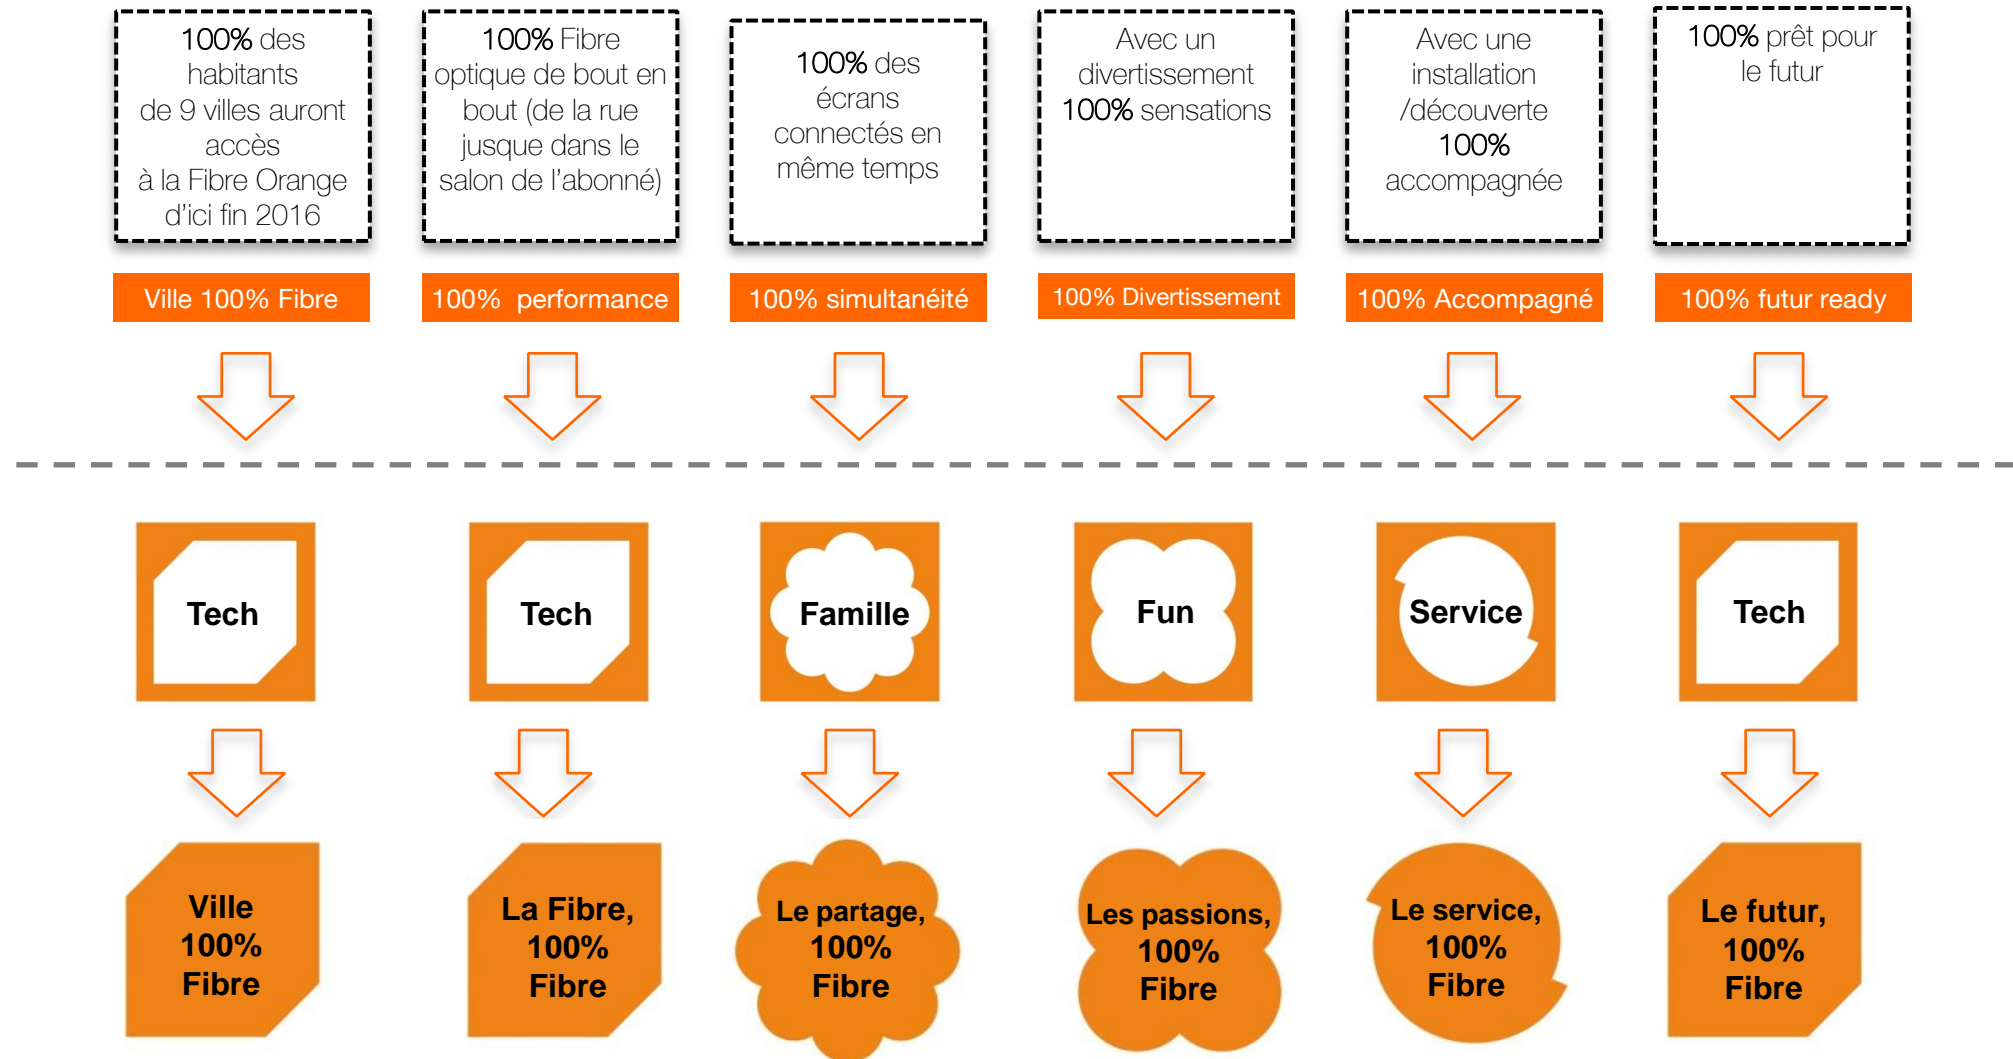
100% des habitants de 9 villes auront accès à la Fibre Orange d'ici fin 2016

Ville 100% Fibre

Tech

Ville 100% Fibre

100% Fibre optique de bout en bout (de la rue jusque dans le salon de l'abonné)

100% performance

Tech

La Fibre, 100% Fibre

100% des écrans connectés en même temps

100% simultanéité

Famille

Le partage, 100% Fibre

Avec un divertissement 100% sensations

100% Divertissement

Fun

Les passions, 100% Fibre

Avec une installation /découverte 100% accompagnée

100% Accompagné

Service

Le service, 100% Fibre

100% prêt pour le futur

100% futur ready

Tech

Le futur, 100% Fibre